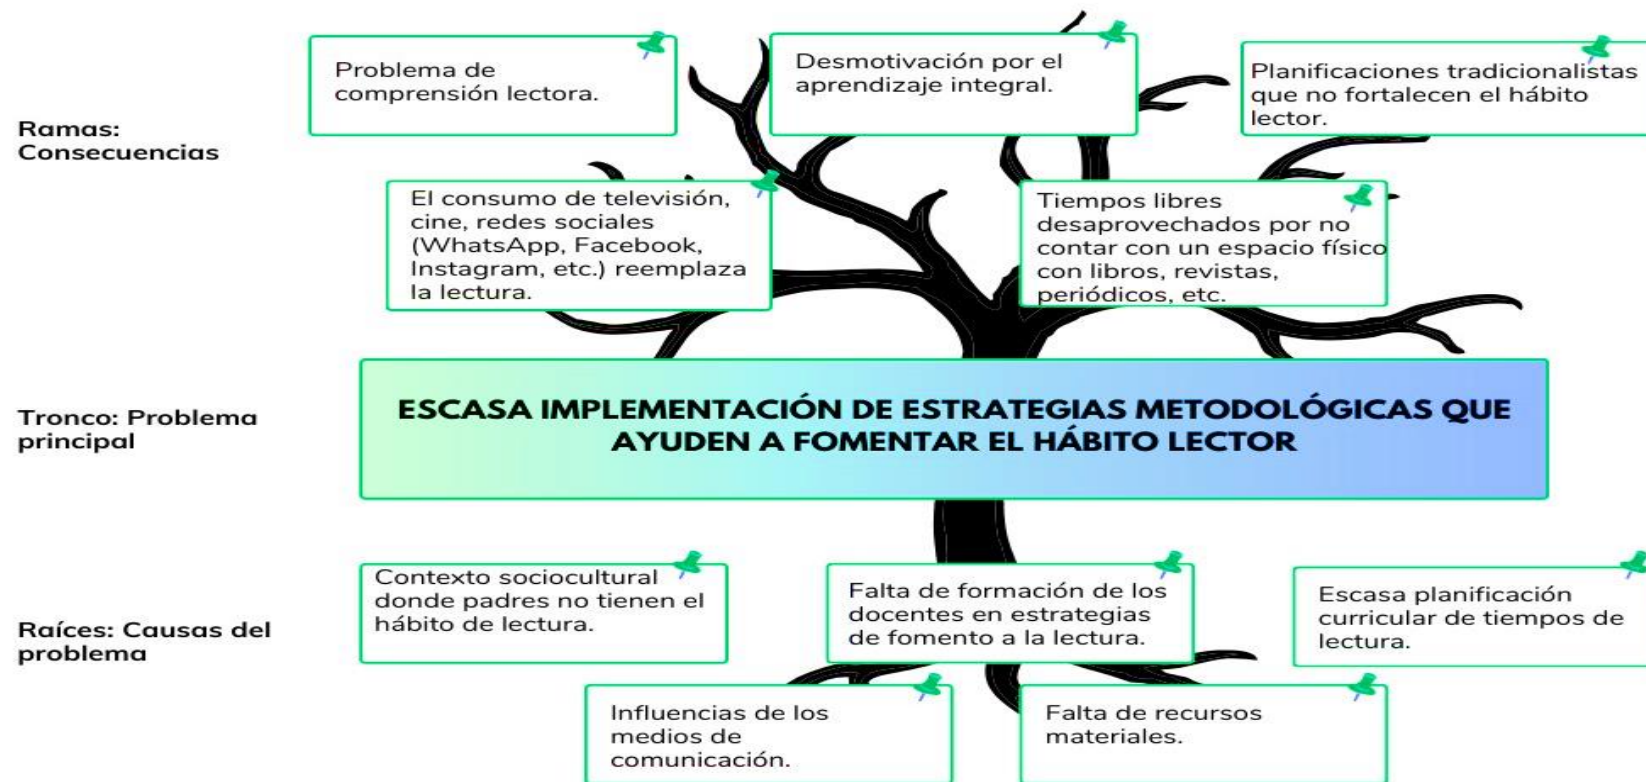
Ramas: Consecuencias

Problema de comprensión lectora.

Desmotivación por el aprendizaje integral.

Planificaciones tradicionalistas que no fortalecen el hábito lector.

El consumo de televisión, cine, redes sociales (WhatsApp, Facebook, Instagram, etc.) reemplaza la lectura.

Tiempos libres desaprovechados por no contar con un espacio físico con libros, revistas, periódicos, etc.

Tronco: Problema principal

ESCASA IMPLEMENTACIÓN DE ESTRATEGIAS METODOLÓGICAS QUE AYUDEN A FOMENTAR EL HÁBITO LECTOR

Raíces: Causas del problema

Contexto sociocultural donde padres no tienen el hábito de lectura.

Falta de formación de los docentes en estrategias de fomento a la lectura.

Escasa planificación curricular de tiempos de lectura.

Influencias de los medios de comunicación.

Falta de recursos materiales.